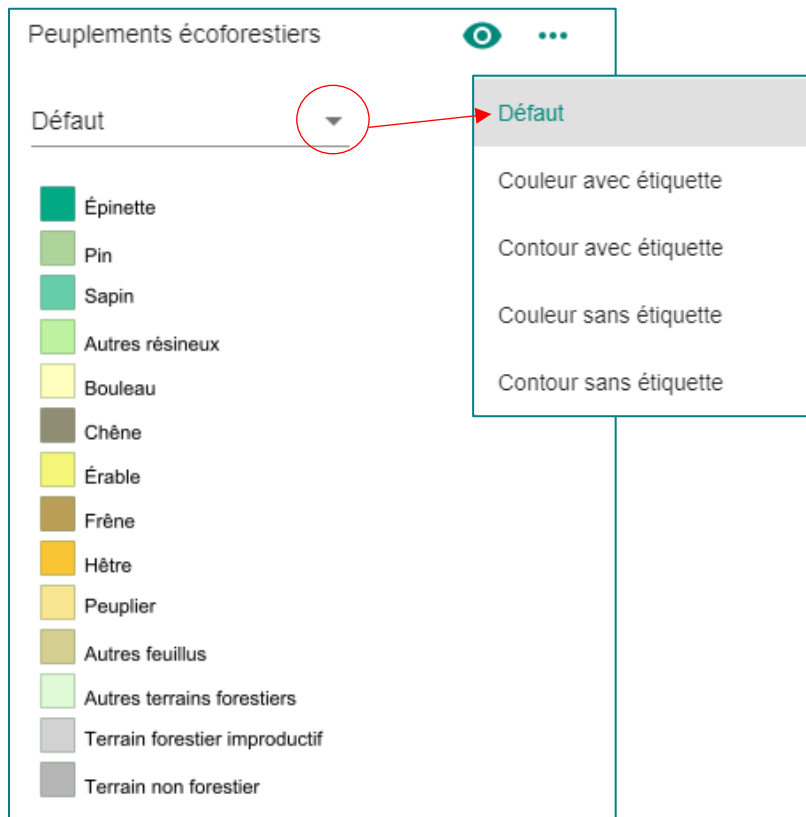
Peuplements écoforestiers

Défaut

Épinette
Pin
Sapin
Autres résineux
Bouleau
Chêne
Érable
Frêne
Hêtre
Peuplier
Autres feuillus
Autres terrains forestiers
Terrain forestier improductif
Terrain non forestier

Défaut
Couleur avec étiquette
Contour avec étiquette
Couleur sans étiquette
Contour sans étiquette